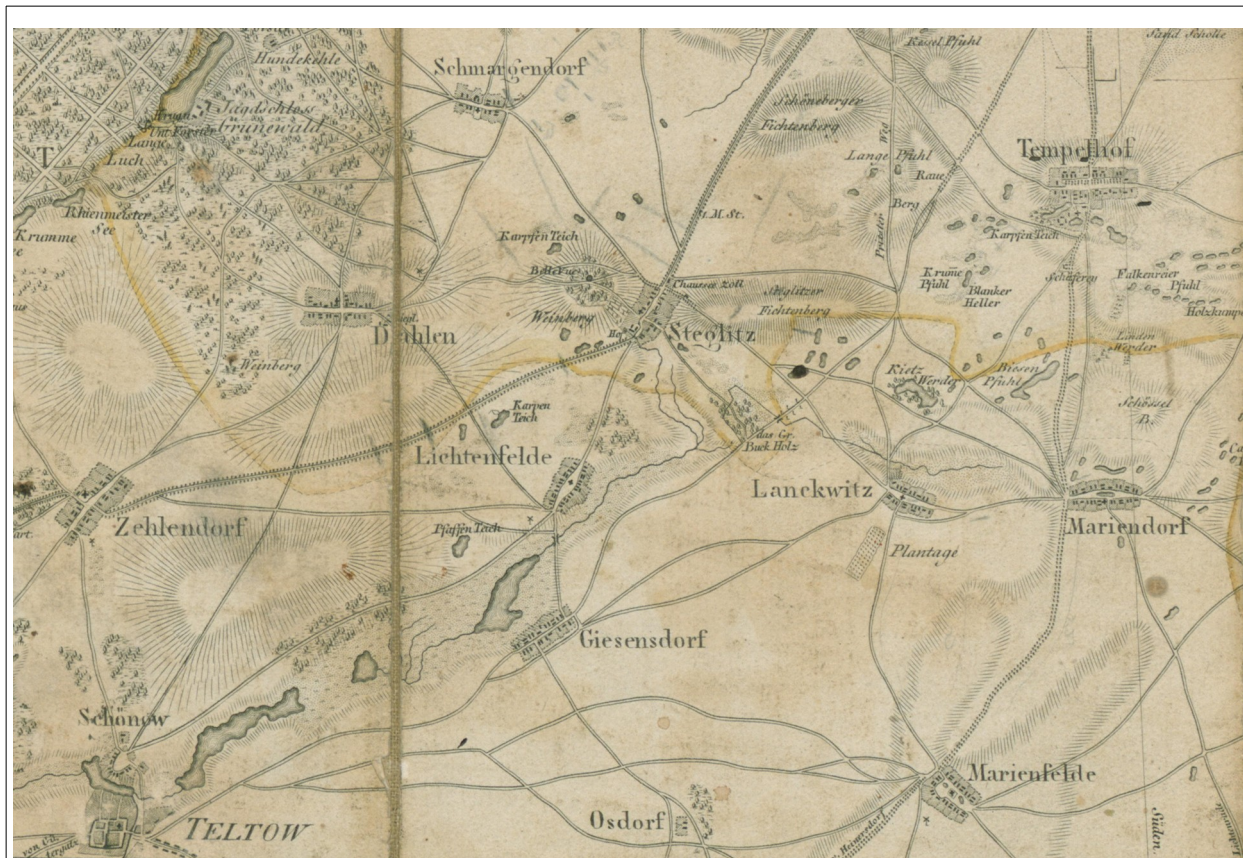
Hundekehle
Schmargendorf
Kissel Pfuhl
Sand Scholle
Jagdschloss Grunewald
Krum. Unt. Forster
Lange Luch
Schöneberger Fichtenberg
Tempelhof
Lange Pfuhl
Raue Berg
T
Rhienmeister See
Krumme
U. M. St.
Karpfen Teich
Karpfen Teich
Priester Weg
Bellevue
Chaussee zoll
Krume Pfuhl
Blanker Heller
Schäferei
Falkenrieder Pfuhl
Holzkumpe
Wrisberg
Steglitzer Fichtenberg
Dahlen
Steglitz
Linden Werder
Weinberg
Kitz Werder
Biesen Pfuhl
Karpen Teich
Schüssel B.
Lichtenfelde
das Gr. Buck Holz
Lanckwitz
Mariendorf
Zehlendorf
Pfaffen Teich
Plantage
Giesensdorf
Schönow
Marienfelde
Osdorf
TELTOW
Süden